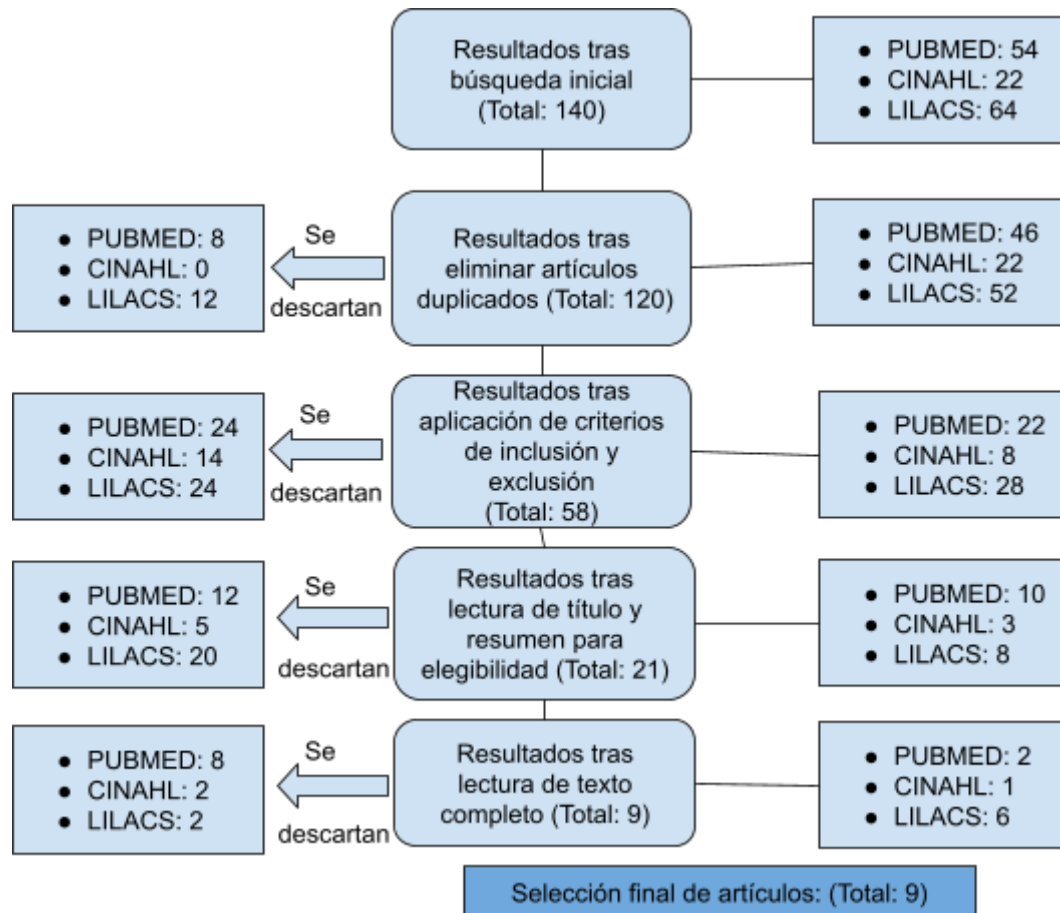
Resultados tras búsqueda inicial (Total: 140)

- PUBMED: 54
- CINAHL: 22
- LILACS: 64

- PUBMED: 8
- CINAHL: 0
- LILACS: 12

Se descartan

Resultados tras eliminar artículos duplicados (Total: 120)

- PUBMED: 46
- CINAHL: 22
- LILACS: 52

- PUBMED: 24
- CINAHL: 14
- LILACS: 24

Se descartan

Resultados tras aplicación de criterios de inclusión y exclusión (Total: 58)

- PUBMED: 22
- CINAHL: 8
- LILACS: 28

- PUBMED: 12
- CINAHL: 5
- LILACS: 20

Se descartan

Resultados tras lectura de título y resumen para elegibilidad (Total: 21)

- PUBMED: 10
- CINAHL: 3
- LILACS: 8

- PUBMED: 8
- CINAHL: 2
- LILACS: 2

Se descartan

Resultados tras lectura de texto completo (Total: 9)

- PUBMED: 2
- CINAHL: 1
- LILACS: 6

Selección final de artículos: (Total: 9)